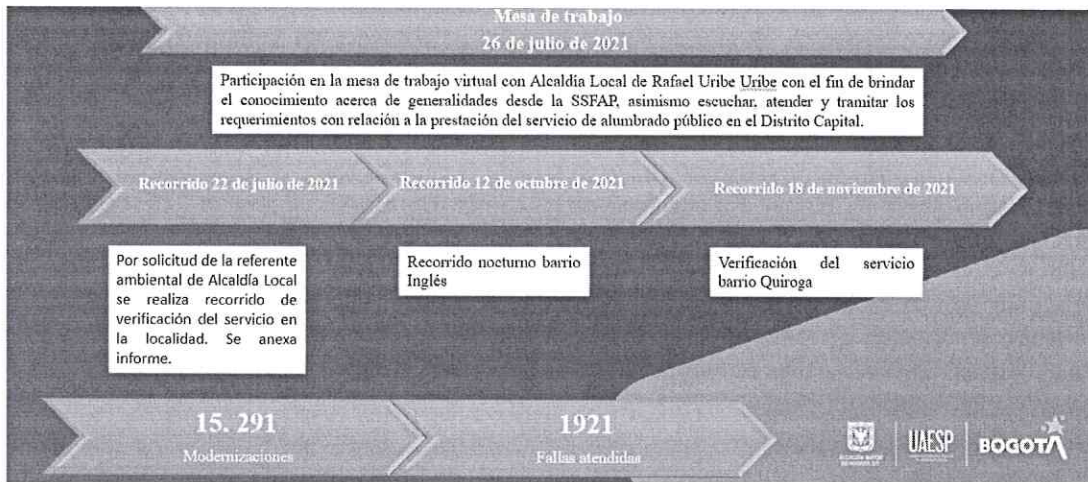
Mesa de trabajo
26 de julio de 2021

Participación en la mesa de trabajo virtual con Alcaldía Local de Rafael Uribe Uribe con el fin de brindar el conocimiento acerca de generalidades desde la SSFAP, asimismo escuchar, atender y tramitar los requerimientos con relación a la prestación del servicio de alumbrado público en el Distrito Capital.

Recorrido 22 de julio de 2021

Recorrido 12 de octubre de 2021

Recorrido 18 de noviembre de 2021

Por solicitud de la referente ambiental de Alcaldía Local se realiza recorrido de verificación del servicio en la localidad. Se anexa informe.

Recorrido nocturno barrio Inglés

Verificación del servicio barrio Quiroga

15. 291
Modernizaciones

1921
Fallas atendidas

UAESP

BOGOTA